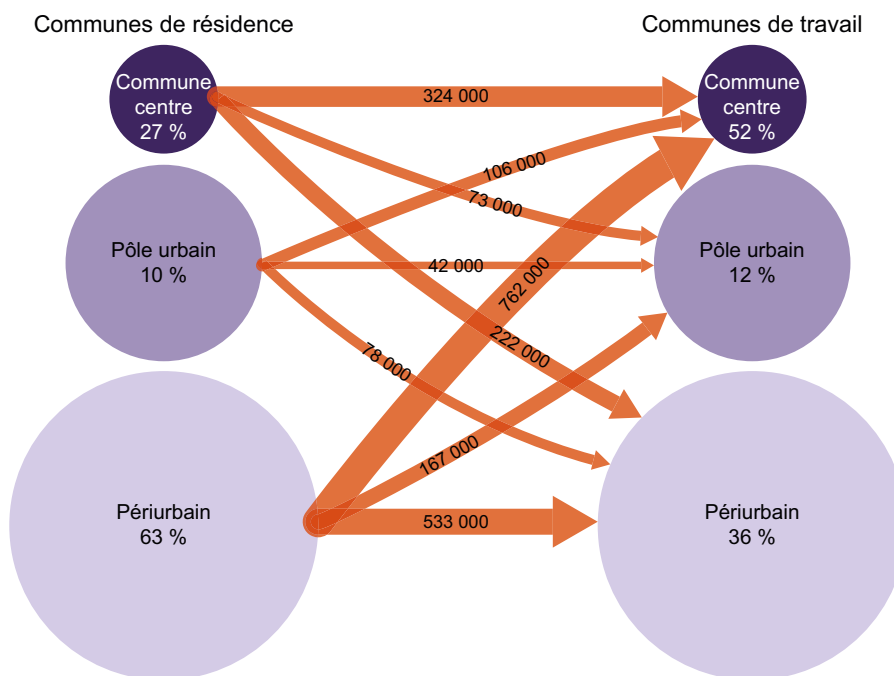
Communes de résidence

Communes de travail

Commune centre 27 %

Pôle urbain 10 %

Périurbain 63 %

Commune centre 52 %

Pôle urbain 12 %

Périurbain 36 %

324 000

106 000

73 000

42 000

762 000

222 000

78 000

167 000

533 000